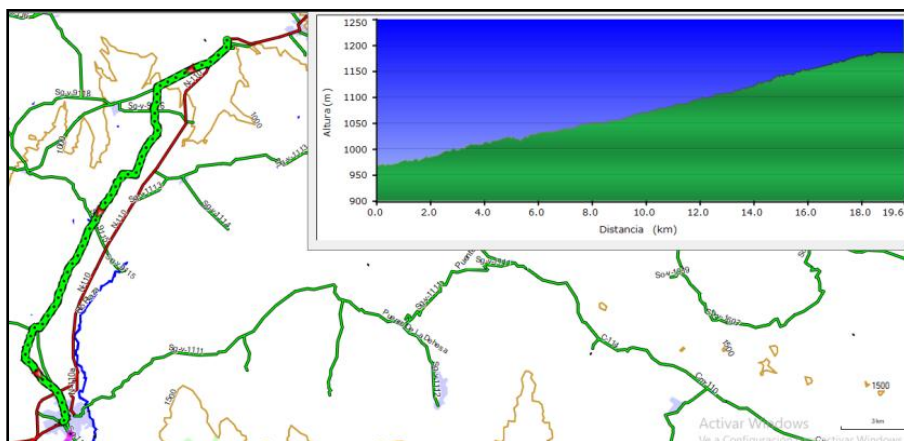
1250
1200
1150
1100
1050
1000
950
900
Altura (m)
0.0 2.0 4.0 6.0 8.0 10.0 12.0 14.0 16.0 18.0 19.6
Distancia (km)

So-v-9118
So-v-9116
N-110
1000
1000
1500
So-v-1111
So-v-1114
N-110
N-110
So-v-1115
N-110
So-v-1111
Puerto de La Dehesa
So-v-1112
So-v-1112
So-v-1119
So-v-1099
So-v-1097
CL-110
CL-110
1500
1500
1500
Activar Windows
Ve a Configuración para activar Windows
3 km